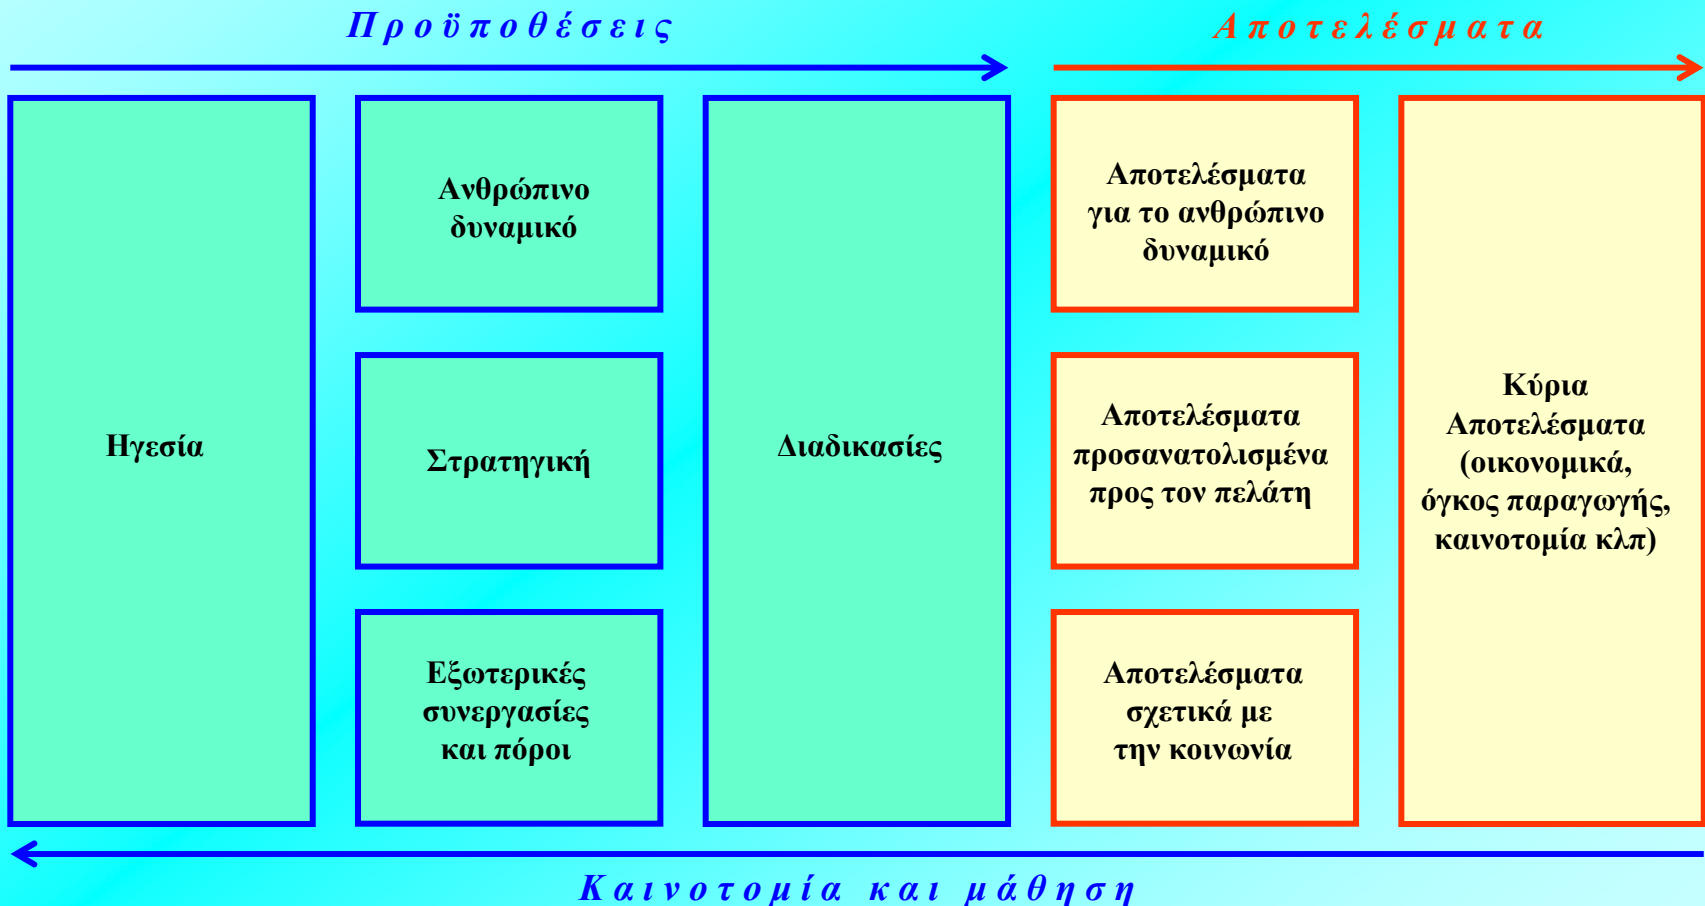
Προϋποθέσεις

Αποτελέσματα

Ηγεσία

Ανθρώπινο δυναμικό

Στρατηγική

Εξωτερικές συνεργασίες και πόροι

Διαδικασίες

Αποτελέσματα για το ανθρώπινο δυναμικό

Αποτελέσματα προσανατολισμένα προς τον πελάτη

Αποτελέσματα σχετικά με την κοινωνία

Κύρια Αποτελέσματα (οικονομικά, όγκος παραγωγής, καινοτομία κλπ)

Καινοτομία και μάθηση